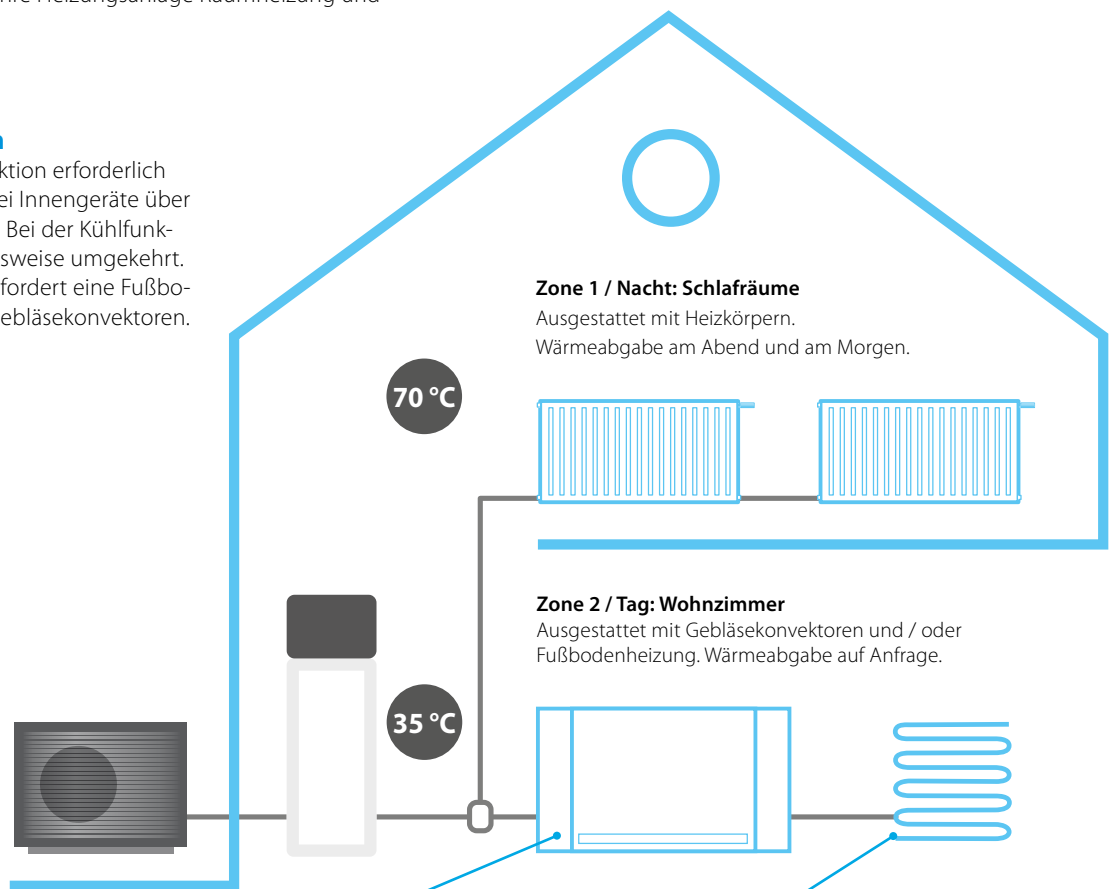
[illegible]hre Heizungsanlage Raumheizung und

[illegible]
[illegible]ktion erforderlich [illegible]ei Innengeräte über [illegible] Bei der Kühlfunk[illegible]sweise umgekehrt. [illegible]fordert eine Fußbo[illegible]ebläsekonvektoren.

Zone 1 / Nacht: Schlafräume
Ausgestattet mit Heizkörpern.
Wärmeabgabe am Abend und am Morgen.

70 °C

Zone 2 / Tag: Wohnzimmer
Ausgestattet mit Gebläsekonvektoren und / oder Fußbodenheizung. Wärmeabgabe auf Anfrage.

35 °C